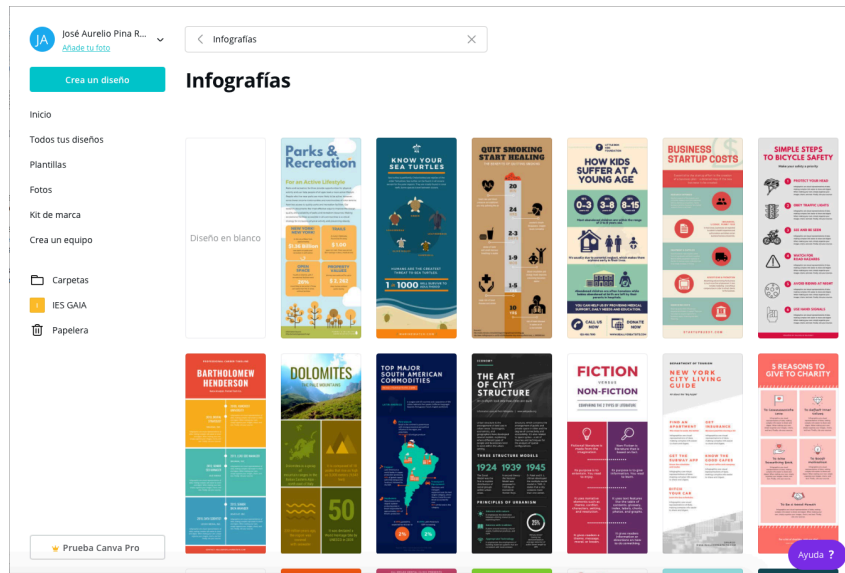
JA José Aurelio Pina R...
Añade tu foto

Crea un diseño

Inicio
Todos tus diseños
Plantillas
Fotos
Kit de marca
Crea un equipo

Carpetas
IES GAIA
Papelera

Prueba Canva Pro

Infografías

Infografías

Diseño en blanco

Parks & Recreation

KNOW YOUR SEA TURTLES

QUIT SMOKING START HEALING

HOW KIDS SUFFER AT A YOUNG AGE

BUSINESS STARTUP COSTS

SIMPLE STEPS TO BICYCLE SAFETY

BARTHOLOMEW HENDERSON

DOLOMITES

TOP MAJOR SOUTH AMERICAN COMMODITIES

THE ART OF CITY STRUCTURE

FICTION VERSUS NON-FICTION

NEW YORK CITY LIVING GUIDE

5 REASONS TO GIVE TO CHARITY

Ayuda ?